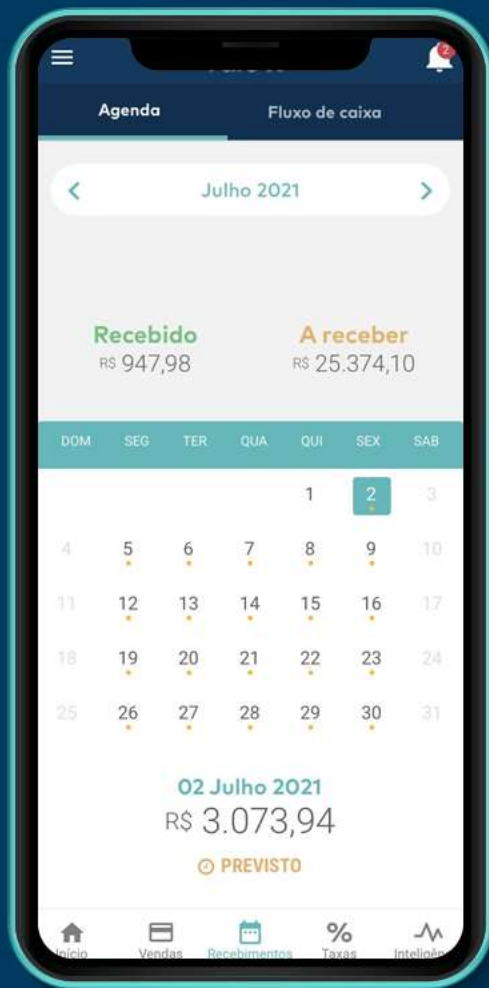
2

Agenda

Fluxo de caixa

Julho 2021

Recebido
R$ 947,98

A receber
R$ 25.374,10

| DOM | SEG | TER | QUA | QUI | SEX | SAB |
|---|---|---|---|---|---|---|
| | | | | 1 | 2 | 3 |
| 4 | 5 | 6 | 7 | 8 | 9 | 10 |
| 11 | 12 | 13 | 14 | 15 | 16 | 17 |
| 18 | 19 | 20 | 21 | 22 | 23 | 24 |
| 25 | 26 | 27 | 28 | 29 | 30 | 31 |

02 Julho 2021
R$ 3.073,94

PREVISTO

Início Vendas Recebimentos Taxas Inteligê